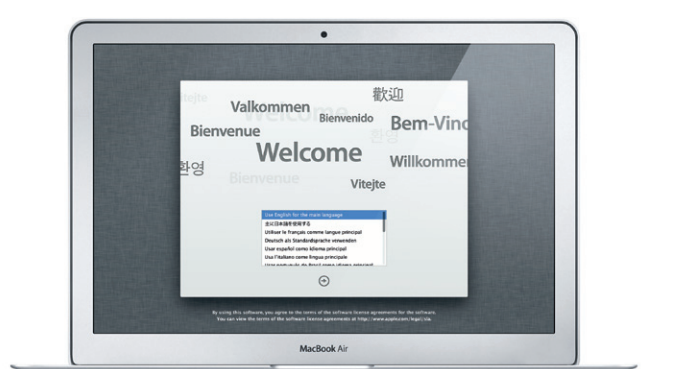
itejte
Valkommen
Welcome
Bienvenido
歡迎
Bem-Vinc
Bienvenue
환영
환영
Welcome
Willkommen
Bienvenue
Vitejte

Use English for the main language
主に日本語を使用する
Utiliser le français comme langue principale
Deutsch als Standardsprache verwenden
Usar español como idioma principal
Usa l'italiano come lingua principale
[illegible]

By using this software, you agree to the terms of the software license agreements for the software.
You can view the terms of the software license agreements at http://www.apple.com/legal/sla

MacBook Air